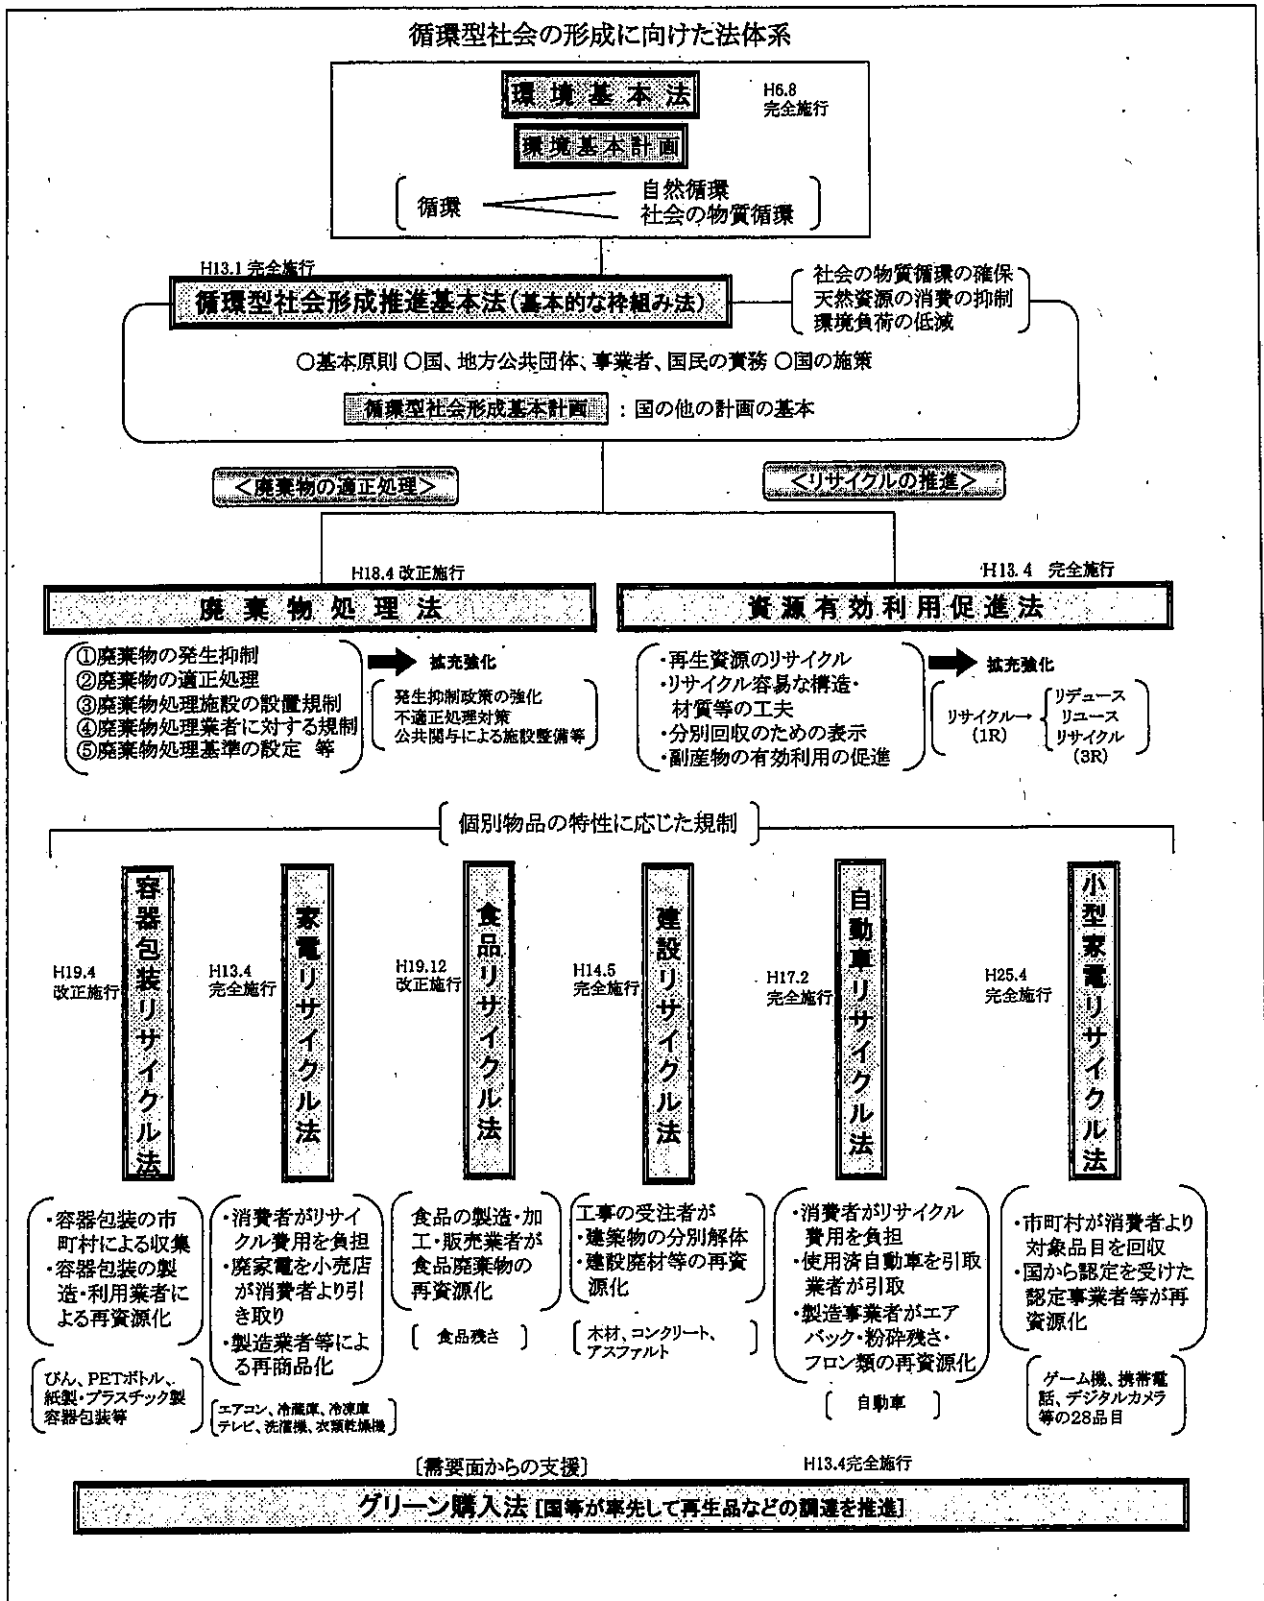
循環型社会の形成に向けた法体系

環境基本法

H6.8
完全施行

環境基本計画

循環 自然循環 社会の物質循環

H13.1 完全施行

循環型社会形成推進基本法(基本的な枠組み法)

社会の物質循環の確保
天然資源の消費の抑制
環境負荷の低減

○基本原則 ○国、地方公共団体、事業者、国民の責務 ○国の施策

循環型社会形成基本計画 : 国の他の計画の基本

<廃棄物の適正処理>

<リサイクルの推進>

H18.4 改正施行

廃棄物処理法

H13.4 完全施行

資源有効利用促進法

①廃棄物の発生抑制
②廃棄物の適正処理
③廃棄物処理施設の設置規制
④廃棄物処理業者に対する規制
⑤廃棄物処理基準の設定 等

拡充強化

発生抑制政策の強化
不適正処理対策
公共関与による施設整備等

・再生資源のリサイクル
・リサイクル容易な構造・材質等の工夫
・分別回収のための表示
・副産物の有効利用の促進

拡充強化

リサイクル→ (1R)

リデュース
リユース
リサイクル
(3R)

個別物品の特性に応じた規制

H19.4
改正施行

容器包装リサイクル法

H13.4
完全施行

家電リサイクル法

H19.12
改正施行

食品リサイクル法

H14.5
完全施行

建設リサイクル法

H17.2
完全施行

自動車リサイクル法

H25.4
完全施行

小型家電リサイクル法

・容器包装の市町村による収集
・容器包装の製造・利用業者による再資源化

・消費者がリサイクル費用を負担
・廃家電を小売店が消費者より引き取り
・製造業者等による再商品化

食品の製造・加工・販売業者が食品廃棄物の再資源化

工事の受注者が
・建築物の分別解体
・建設廃材等の再資源化

・消費者がリサイクル費用を負担
・使用済自動車を引取業者が引取
・製造事業者がエアバック・粉砕残さ・フロン類の再資源化

・市町村が消費者より対象品目を回収
・国から認定を受けた認定事業者等が再資源化

びん、PETボトル、紙製・プラスチック製容器包装等

エアコン、冷蔵庫、冷凍庫
テレビ、洗濯機、衣類乾燥機

食品残さ

木材、コンクリート、アスファルト

自動車

ゲーム機、携帯電話、デジタルカメラ等の28品目

〔需要面からの支援〕

H13.4完全施行

グリーン購入法 [国等が率先して再生品などの調達を推進]